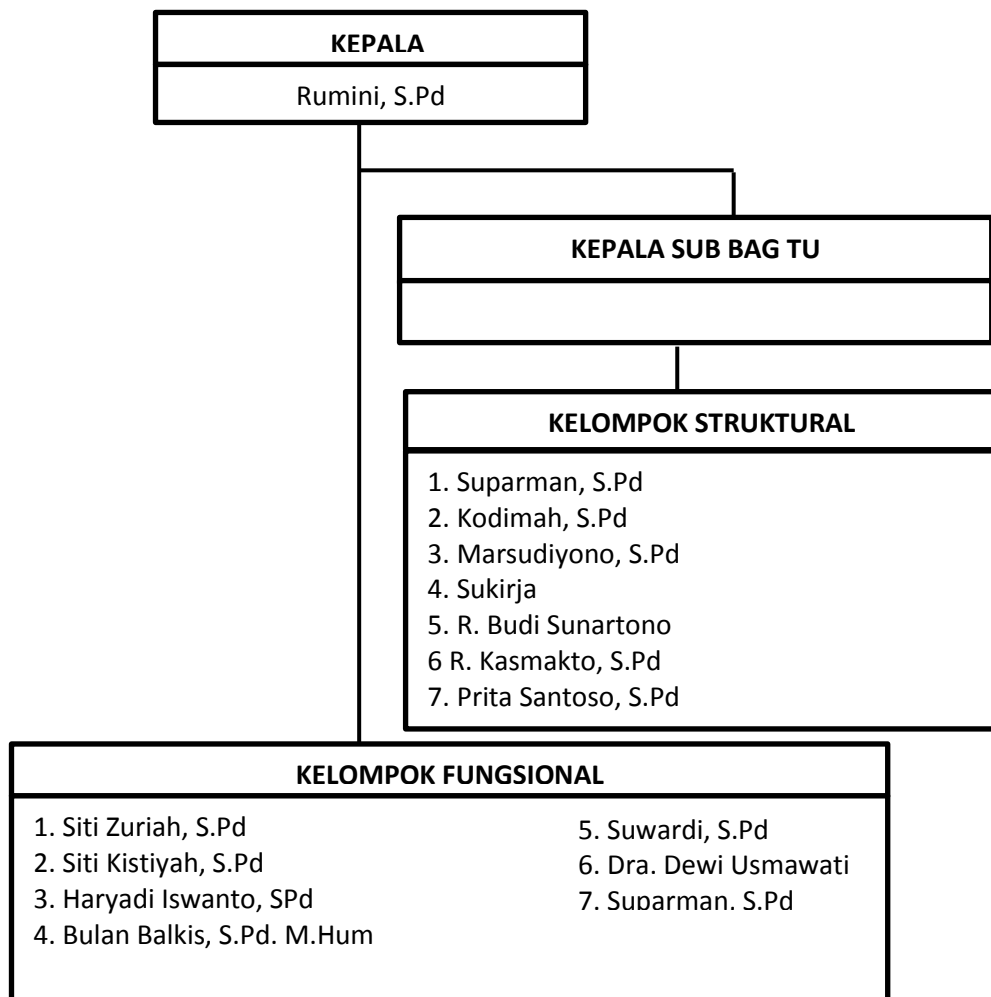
KEPALA

Rumini, S.Pd

KEPALA SUB BAG TU

KELOMPOK STRUKTURAL

1. Suparman, S.Pd
2. Kodimah, S.Pd
3. Marsudiyono, S.Pd
4. Sukirja
5. R. Budi Sunartono
6 R. Kasmakto, S.Pd
7. Prita Santoso, S.Pd

KELOMPOK FUNGSIONAL

1. Siti Zuriah, S.Pd
2. Siti Kistiyah, S.Pd
3. Haryadi Iswanto, SPd
4. Bulan Balkis, S.Pd. M.Hum

5. Suwardi, S.Pd
6. Dra. Dewi Usmawati
7. Suparman, S.Pd